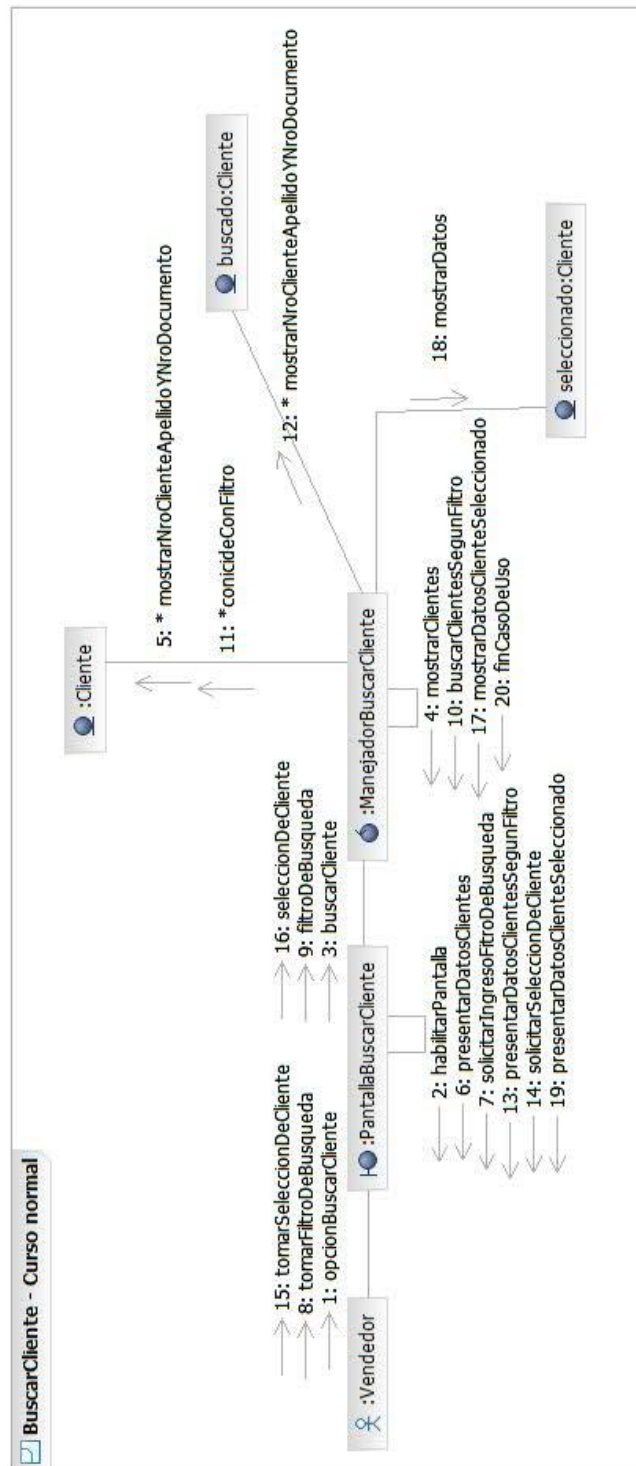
BuscarCliente - Curso normal

:Vendedor

15: tomarSeleccionDeCliente
8: tomarFiltroDeBusqueda
1: opcionBuscarCliente

:PantallaBuscarCliente

2: habilitarPantalla
6: presentarDatosClientes
7: solicitarIngresoFitroDeBusqueda
13: presentarDatosClientesSegunFitro
14: solicitarSeleccionDeCliente
19: presentarDatosClienteSeleccionado

16: seleccionDeCliente
9: filtroDeBusqueda
3: buscarCliente

:ManejadorBuscarCliente

4: mostrarClientes
10: buscarClientesSegunFitro
17: mostrarDatosClienteSeleccionado
20: finCasoDeUso

:Cliente

5: * mostrarNroClienteApellidoYNroDocumento
11: *conicideConFitro

buscado:Cliente

12: * mostrarNroClienteApellidoYNroDocumento

18: mostrarDatos

seleccionado:Cliente